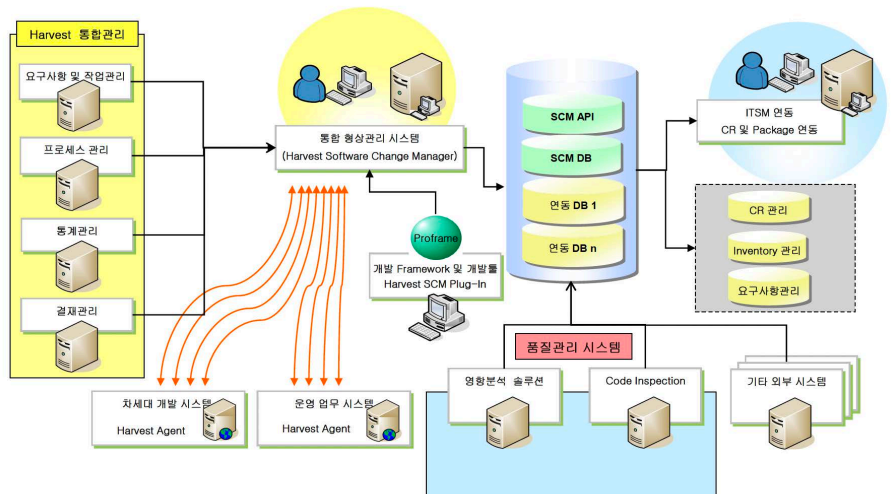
Harvest 통합관리

요구사항 및 작업관리

프로세스 관리

통계관리

결재관리

통합 형상관리 시스템
(Harvest Software Change Manager)

Proframe

개발 Framework 및 개발툴
Harvest SCM Plug-In

SCM API

SCM DB

연동 DB 1

연동 DB n

ITSM 연동
CR 및 Package 연동

CR 관리

Inventory 관리

요구사항관리

품질관리 시스템

차세대 개발 시스템
Harvest Agent

운영 업무 시스템
Harvest Agent

영향분석 솔루션

Code Inspection

기타 외부 시스템